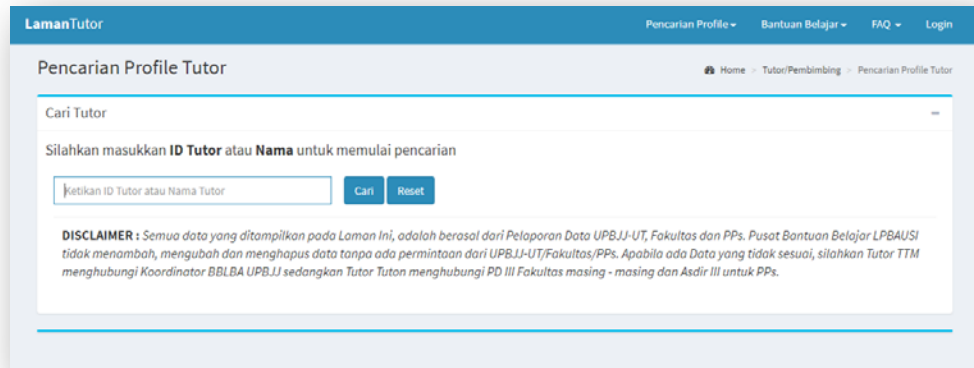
LamanTutor

Pencarian Profile ▾ Bantuan Belajar ▾ FAQ ▾ Login

Pencarian Profile Tutor

Home > Tutor/Pembimbing > Pencarian Profile Tutor

Cari Tutor

−

Silahkan masukkan **ID Tutor** atau **Nama** untuk memulai pencarian

Ketikan ID Tutor atau Nama Tutor

Cari Reset

**DISCLAIMER :** Semua data yang ditampilkan pada Laman Ini, adalah berasal dari Pelaporan Data UPBJJ-UT, Fakultas dan PPs. Pusat Bantuan Belajar LPBAUSI tidak menambah, mengubah dan menghapus data tanpa ada permintaan dari UPBJJ-UT/Fakultas/PPs. Apabila ada Data yang tidak sesuai, silahkan Tutor TTM menghubungi Koordinator BBLBA UPBJJ sedangkan Tutor Tuton menghubungi PD III Fakultas masing - masing dan Asdir III untuk PPs.